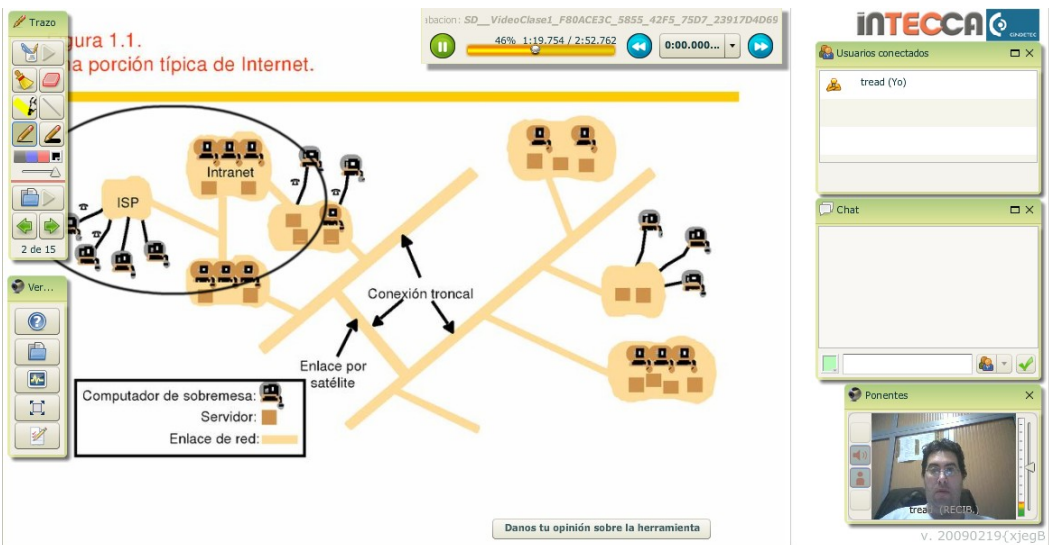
Trazo

2 de 15

Ver...

gura 1.1.
a porción típica de Internet.

abacion: SD__VideoClase1_F80ACE3C_5855_42F5_75D7_23917D4D65

46% 1:19.754 / 2:52.762

0:00.000...

ISP

Intranet

Conexión troncal

Enlace por satélite

Computador de sobremesa:
Servidor:
Enlace de red:

Danos tu opinión sobre la herramienta

iNTECCA

Usuarios conectados

tread (Yo)

Chat

Ponentes

tread (RECIB.)

v. 20090219{xjegB